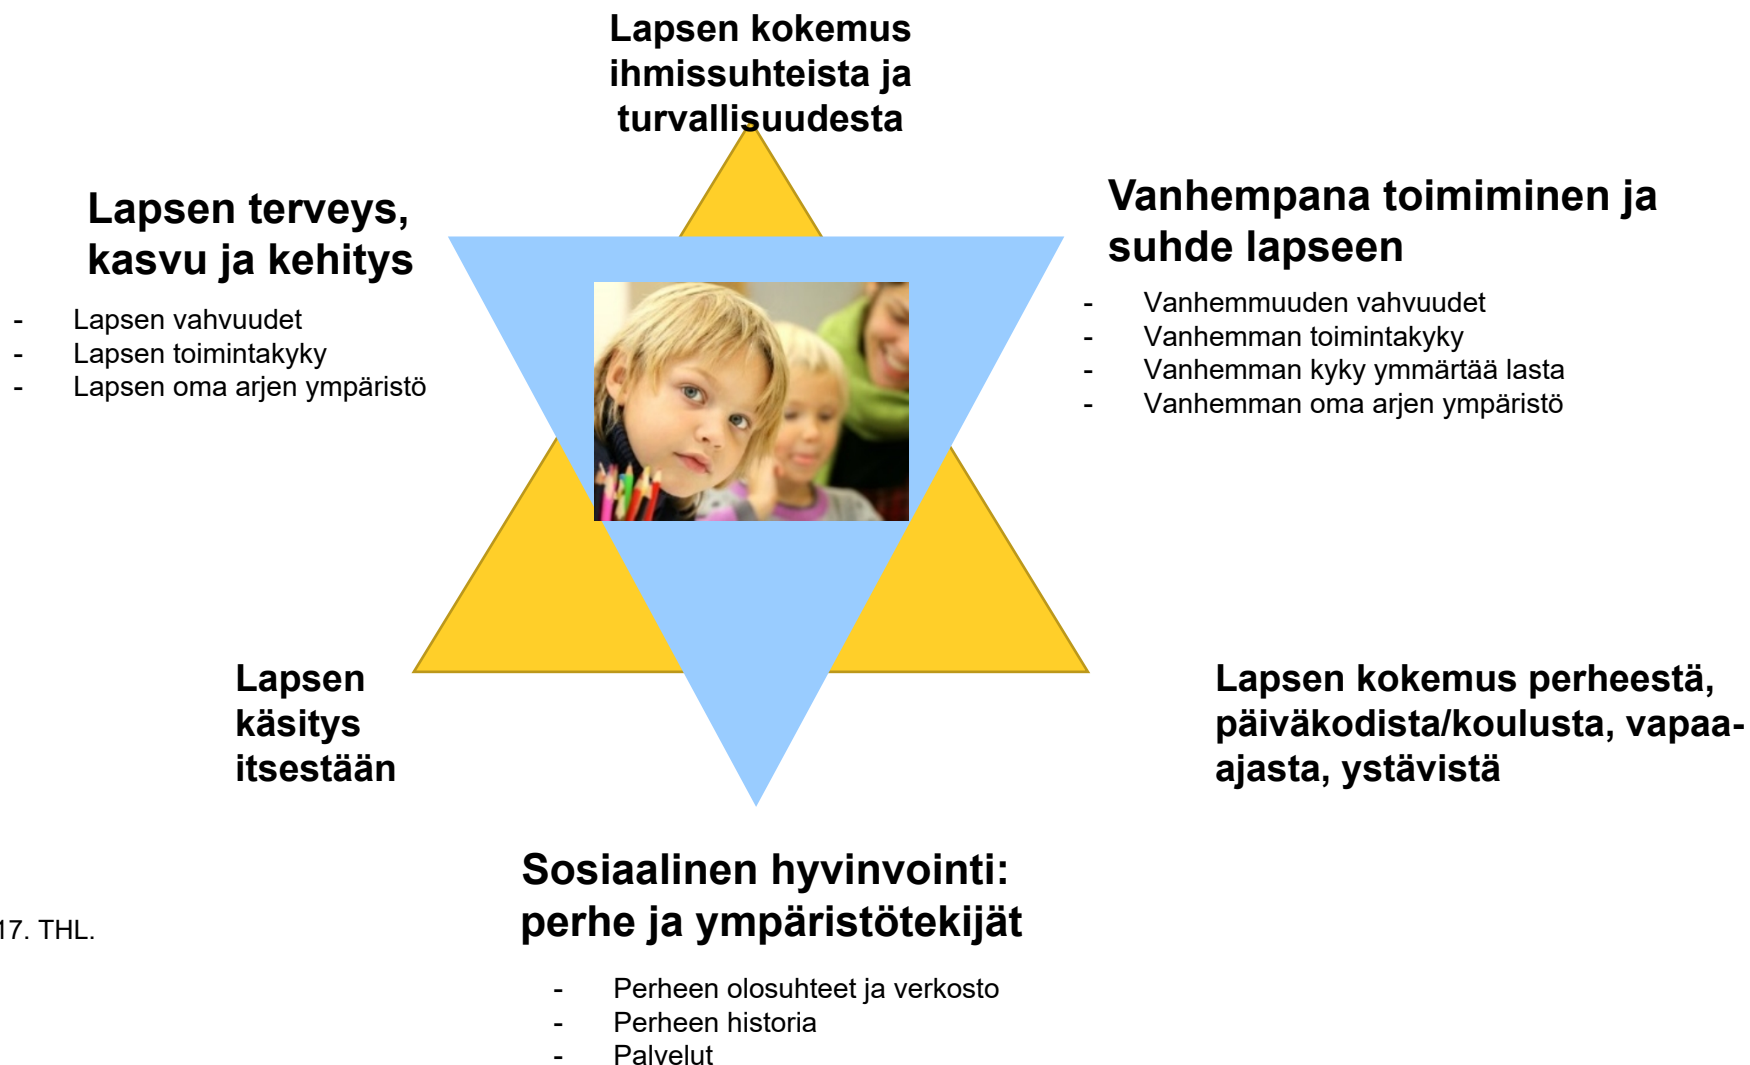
Lapsen kokemus ihmissuhteista ja turvallisuudesta

Lapsen terveys, kasvu ja kehitys

- Lapsen vahvuudet
- Lapsen toimintakyky
- Lapsen oma arjen ympäristö

Vanhempana toimiminen ja suhde lapseen

- Vanhemmuuden vahvuudet
- Vanhemman toimintakyky
- Vanhemman kyky ymmärtää lasta
- Vanhemman oma arjen ympäristö

Lapsen käsitys itsestään

Lapsen kokemus perheestä, päiväkodista/koulusta, vapaa-ajasta, ystävistä

17. THL.

Sosiaalinen hyvinvointi: perhe ja ympäristötekijät

- Perheen olosuhteet ja verkosto
- Perheen historia
- Palvelut